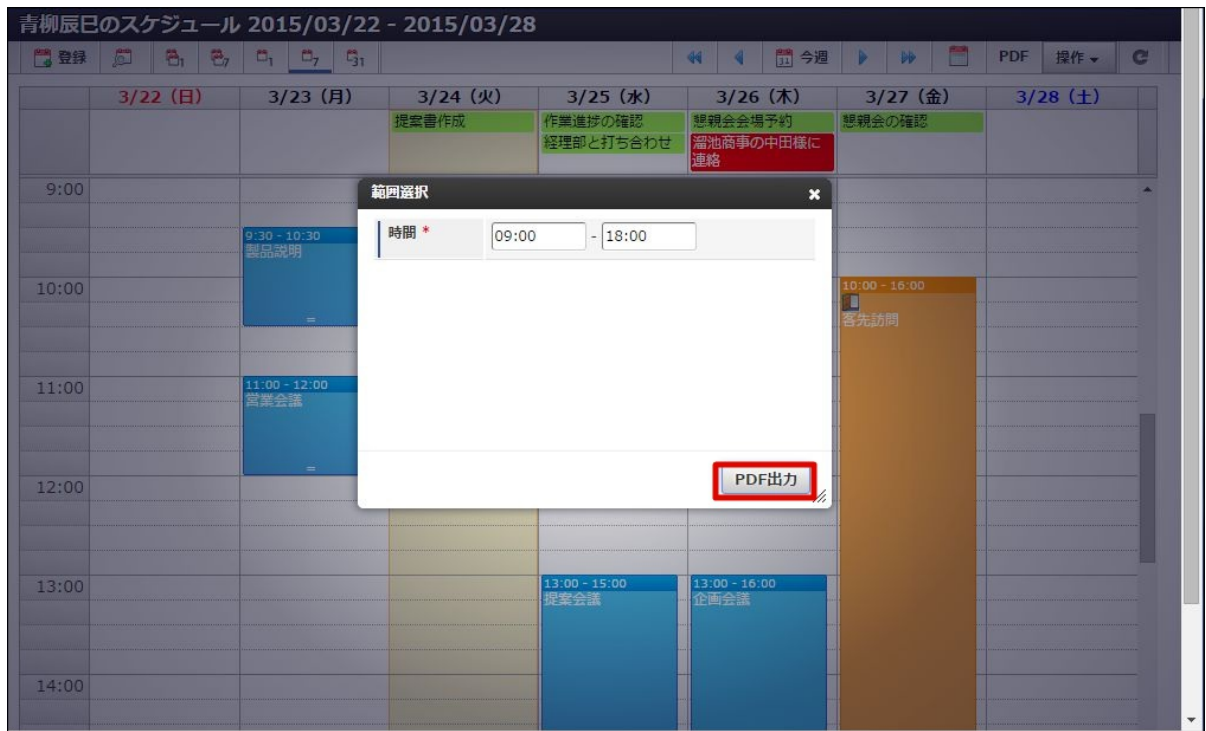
青柳辰巳のスケジュール 2015/03/22 - 2015/03/28

登録 今週 PDF 操作

| | 3/22 (日) | 3/23 (月) | 3/24 (火) | 3/25 (水) | 3/26 (木) | 3/27 (金) | 3/28 (土) |
|---|---|---|---|---|---|---|---|
| | | | 提案書作成 | 作業進捗の確認 経理部と打ち合わせ | 懇親会会場予約 溜池商事の中田様に連絡 | 懇親会の確認 | |

9:00
9:30 - 10:30 製品説明
10:00
10:00 - 16:00 客先訪問
11:00
11:00 - 12:00 営業会議
12:00
13:00
13:00 - 15:00 提案会議
13:00 - 16:00 企画会議
14:00

範囲選択
時間 *
09:00 - 18:00
PDF出力